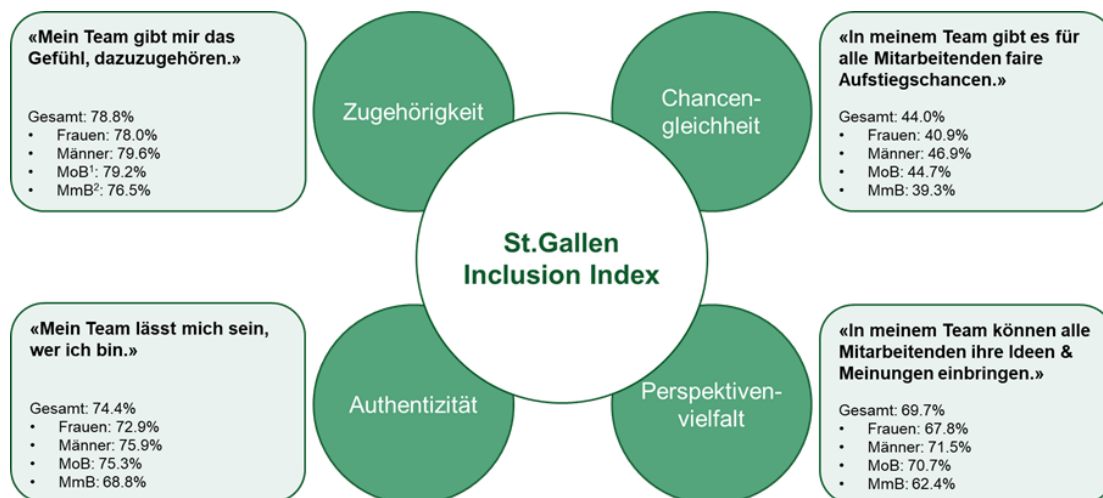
«Mein Team gibt mir das Gefühl, dazuzugehören.»

Gesamt: 78.8%
- Frauen: 78.0%
- Männer: 79.6%
- MoB$^1$: 79.2%
- MmB$^2$: 76.5%

Zugehörigkeit

Chancengleichheit

«In meinem Team gibt es für alle Mitarbeitenden faire Aufstiegschancen.»

Gesamt: 44.0%
- Frauen: 40.9%
- Männer: 46.9%
- MoB: 44.7%
- MmB: 39.3%

St.Gallen Inclusion Index

«Mein Team lässt mich sein, wer ich bin.»

Gesamt: 74.4%
- Frauen: 72.9%
- Männer: 75.9%
- MoB: 75.3%
- MmB: 68.8%

Authentizität

Perspektivenvielfalt

«In meinem Team können alle Mitarbeitenden ihre Ideen & Meinungen einbringen.»

Gesamt: 69.7%
- Frauen: 67.8%
- Männer: 71.5%
- MoB: 70.7%
- MmB: 62.4%